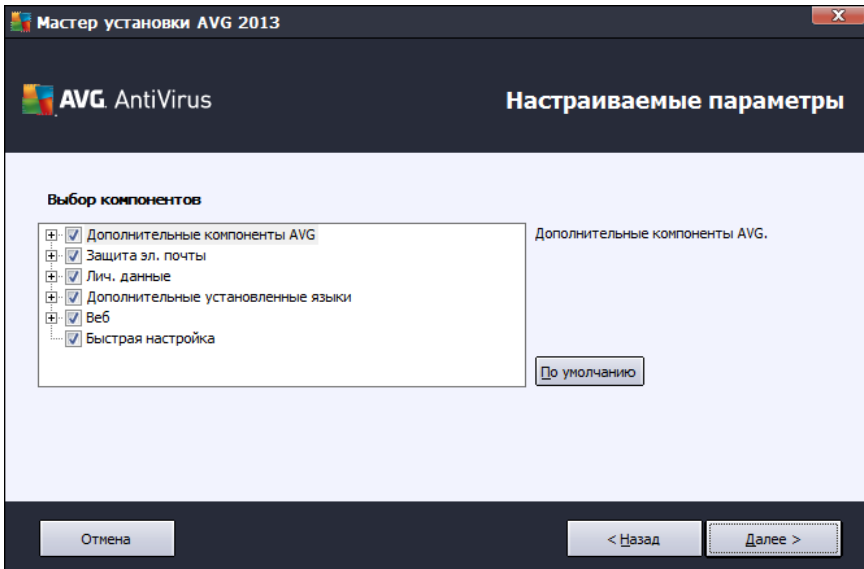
Мастер установки AVG 2013

AVG AntiVirus

Настраиваемые параметры

Выбор компонентов

Дополнительные компоненты AVG
Защита эл. почты
Лич. данные
Дополнительные установленные языки
Веб
Быстрая настройка

Дополнительные компоненты AVG.

По умолчанию

Отмена

< Назад

Далее >